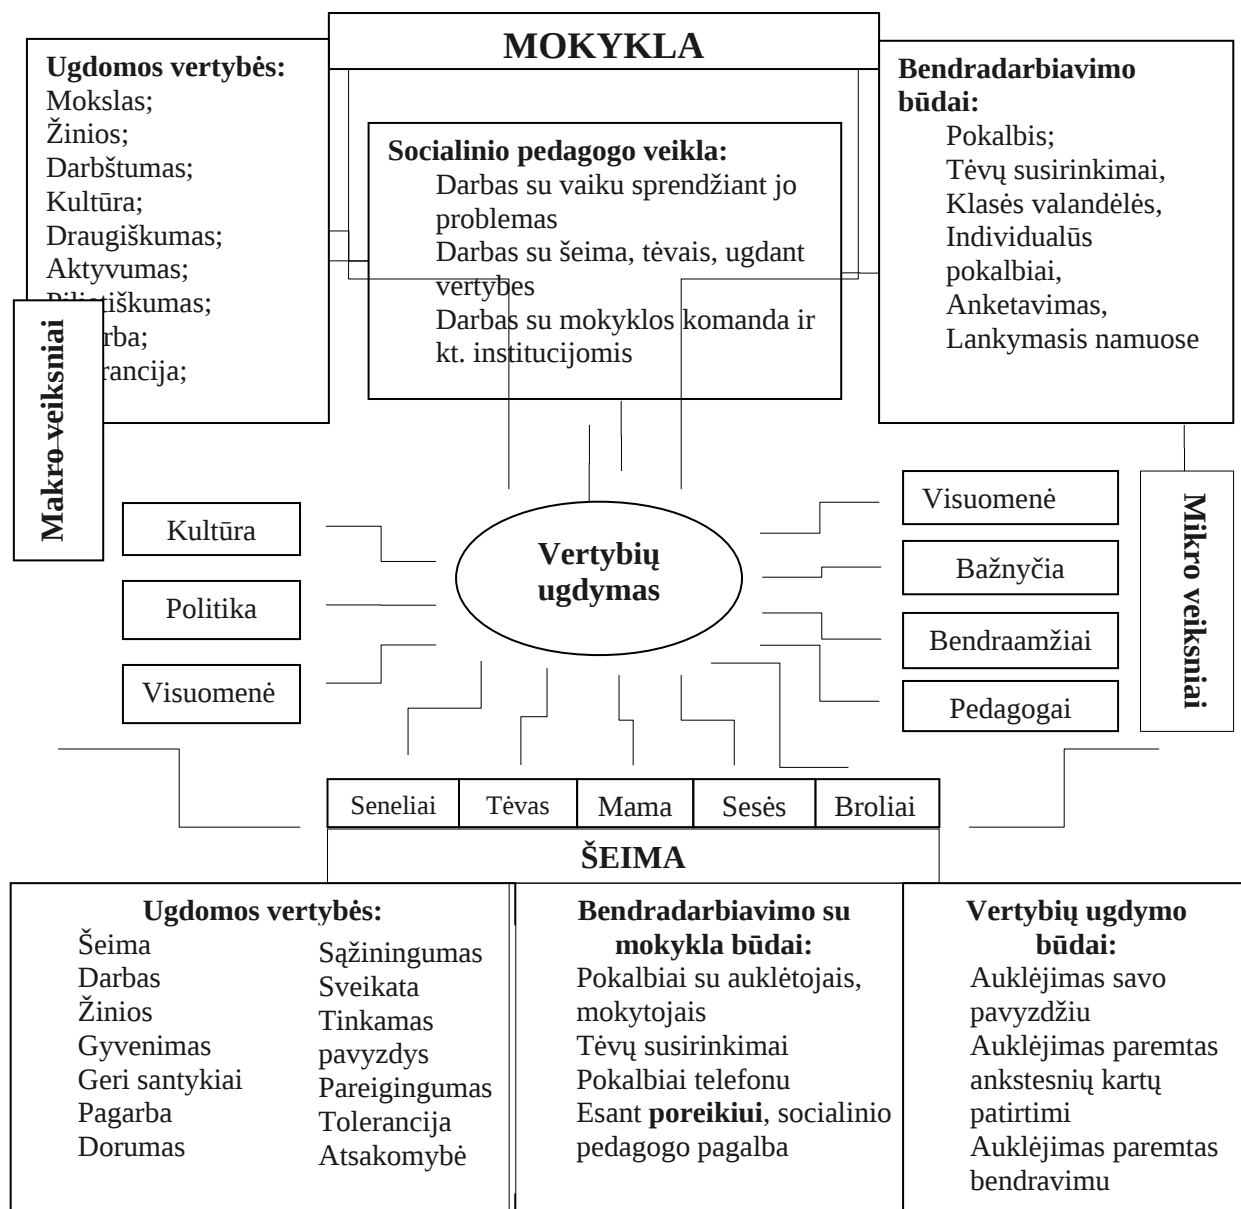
MOKYKLA

Ugdomos vertybės:
Mokslas;
Žinios;
Darbštumas;
Kultūra;
Draugiškumas;
Aktyvumas;
Pilietiškumas;
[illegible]rba;
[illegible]rancija;

Makro veiksniai

Socialinio pedagogo veikla:
Darbas su vaiku sprendžiant jo problemas
Darbas su šeima, tėvais, ugdant vertybes
Darbas su mokyklos komanda ir kt. institucijomis

Bendradarbiavimo būdai:
Pokalbis;
Tėvų susirinkimai,
Klasės valandėlės,
Individualūs pokalbiai,
Anketavimas,
Lankymasis namuose

Kultūra

Politika

Visuomenė

Vertybių ugdymas

Visuomenė

Bažnyčia

Bendraamžiai

Pedagogai

Mikro veiksniai

| Seneliai | Tėvas | Mama | Sesės | Broliai |
|---|---|---|---|---|

ŠEIMA

Ugdomos vertybės:
Šeima
Darbas
Žinios
Gyvenimas
Geri santykiai
Pagarba
Dorumas

Sąžiningumas
Sveikata
Tinkamas pavyzdys
Pareigingumas
Tolerancija
Atsakomybė

Bendradarbiavimo su mokykla būdai:
Pokalbiai su auklėtojais, mokytojais
Tėvų susirinkimai
Pokalbiai telefonu
Esant poreikiui, socialinio pedagogo pagalba

Vertybių ugdymo būdai:
Auklėjimas savo pavyzdžiu
Auklėjimas paremtas ankstesnių kartų patirtimi
Auklėjimas paremtas bendravimu